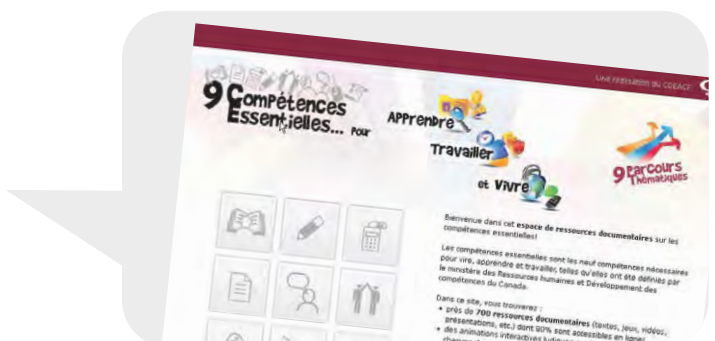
Une réalisation du CDÉACF

9 Compétences Essentielles... pour

Apprendre

Travailler

et Vivre

9 Parcours Thématiques

Bienvenue dans cet espace de ressources documentaires sur les compétences essentielles!

Les compétences essentielles sont les neuf compétences nécessaires pour vivre, apprendre et travailler, telles qu'elles ont été définies par le ministère des Ressources humaines et Développement des compétences du Canada.

Dans ce site, vous trouverez :
• près de 700 ressources documentaires (textes, jeux, vidéos, présentations, etc.) dont 80% sont accessibles en ligne;
• des animations interactives ludiques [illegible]